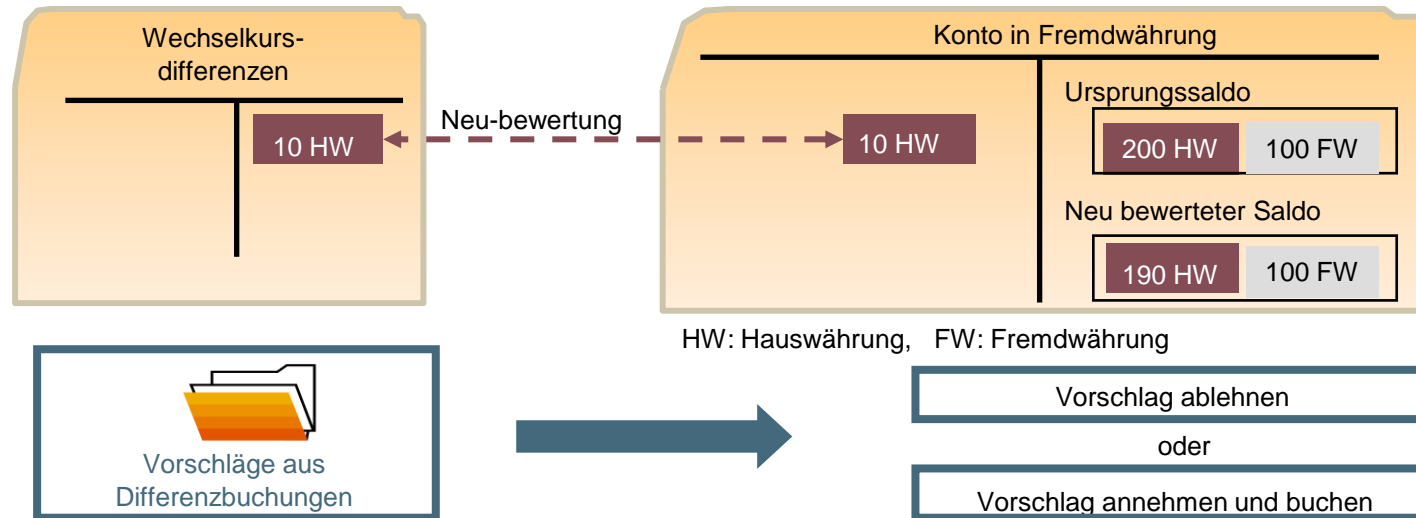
Wechselkursdifferenzen

10 HW

Neu-bewertung

Konto in Fremdwährung

10 HW

Ursprungssaldo

200 HW | 100 FW

Neu bewerteter Saldo

190 HW | 100 FW

HW: Hauswährung, FW: Fremdwährung

Vorschläge aus Differenzbuchungen

Vorschlag ablehnen

oder

Vorschlag annehmen und buchen